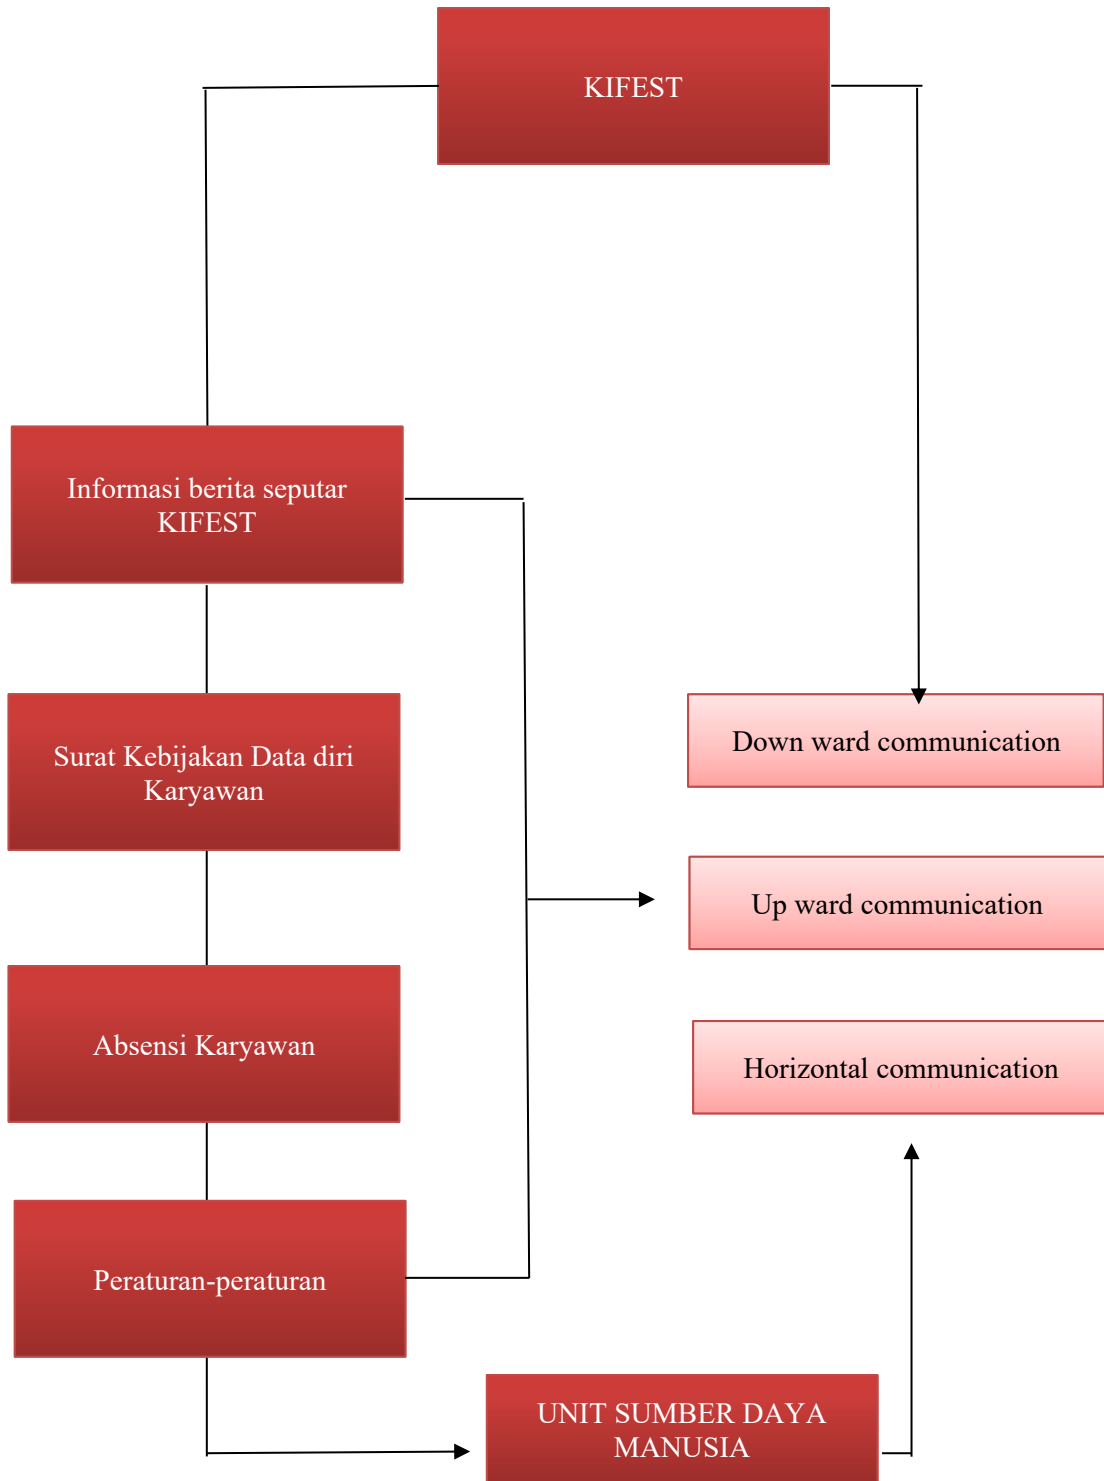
KIFEST

Informasi berita seputar KIFEST

Surat Kebijakan Data diri Karyawan

Absensi Karyawan

Peraturan-peraturan

Down ward communication

Up ward communication

Horizontal communication

UNIT SUMBER DAYA MANUSIA